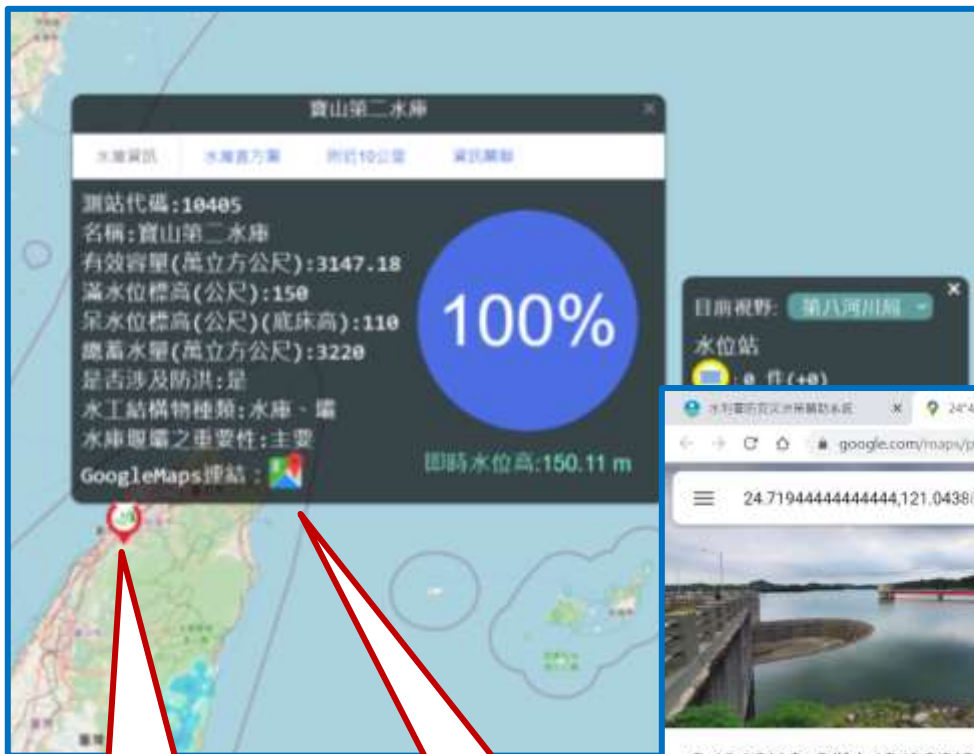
寶山第二水庫

水庫資訊 水庫官方網 附近10公里 資訊關聯

測站代碼:10405
名稱:寶山第二水庫
有效容量(萬立方公尺):3147.18
滿水位標高(公尺):150
呆水位標高(公尺)(底床高):110
總蓄水量(萬立方公尺):3220
是否涉及防洪:是
水工結構物種類:水庫、壩
水庫眼壩之重要性:主要
GoogleMaps連結:

100%

即時水位高:150.11 m

目前視野: 第八河川局
水位站
:0 件(+0)

水利署防災資訊服務系統 × 24°4

google.com/maps/p

24.71944444444444,121.0438